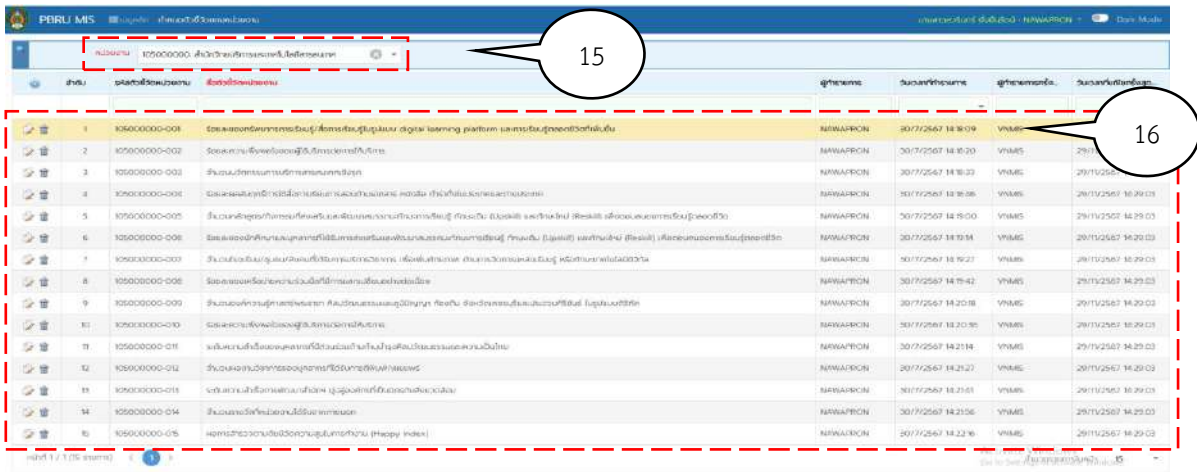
PBRU MIS

หน่วยงาน 105000000 สำนักวิทยบริการและเทคโนโลยีสารสนเทศ

15

16

| | ลำดับ | รหัสตัวชี้วัดหน่วยงาน | ชื่อตัวชี้วัดหน่วยงาน | ผู้ทำรายการ | วันเวลาที่ทำรายการ | ผู้ทำรายการแก้ไข | วันเวลาที่แก้ไขข้อมูล |
|---|---|---|---|---|---|---|---|
| | 1 | 105000000-001 | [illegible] digital learning platform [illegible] | NAWAPRON | 30/7/2567 14:18:09 | VNMIS | |
| | 2 | 105000000-002 | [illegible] | NAWAPRON | 30/7/2567 14:18:20 | VNMIS | 29/11/2567 |
| | 3 | 105000000-003 | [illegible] | NAWAPRON | 30/7/2567 14:18:33 | VNMIS | 29/11/2567 |
| | 4 | 105000000-004 | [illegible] | NAWAPRON | 30/7/2567 14:18:55 | VNMIS | 29/11/2567 14:29:03 |
| | 5 | 105000000-005 | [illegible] (Upskill) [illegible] (Reskill) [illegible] | NAWAPRON | 30/7/2567 14:19:00 | VNMIS | 29/11/2567 14:29:03 |
| | 6 | 105000000-006 | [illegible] (Upskill) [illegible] (Reskill) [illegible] | NAWAPRON | 30/7/2567 14:19:14 | VNMIS | 29/11/2567 14:29:03 |
| | 7 | 105000000-007 | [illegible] | NAWAPRON | 30/7/2567 14:19:27 | VNMIS | 29/11/2567 14:29:03 |
| | 8 | 105000000-008 | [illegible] | NAWAPRON | 30/7/2567 14:19:42 | VNMIS | 29/11/2567 14:29:03 |
| | 9 | 105000000-009 | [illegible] | NAWAPRON | 30/7/2567 14:20:18 | VNMIS | 29/11/2567 14:29:03 |
| | 10 | 105000000-010 | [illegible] | NAWAPRON | 30/7/2567 14:20:35 | VNMIS | 29/11/2567 14:29:03 |
| | 11 | 105000000-011 | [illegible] | NAWAPRON | 30/7/2567 14:21:14 | VNMIS | 29/11/2567 14:29:03 |
| | 12 | 105000000-012 | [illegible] | NAWAPRON | 30/7/2567 14:21:27 | VNMIS | 29/11/2567 14:29:03 |
| | 13 | 105000000-013 | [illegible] | NAWAPRON | 30/7/2567 14:21:41 | VNMIS | 29/11/2567 14:29:03 |
| | 14 | 105000000-014 | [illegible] | NAWAPRON | 30/7/2567 14:21:56 | VNMIS | 29/11/2567 14:29:03 |
| | 15 | 105000000-015 | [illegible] (Happy index) | NAWAPRON | 30/7/2567 14:22:16 | VNMIS | 29/11/2567 14:29:03 |

หน้าที่ 1 / 1 (15 รายการ) 1

15